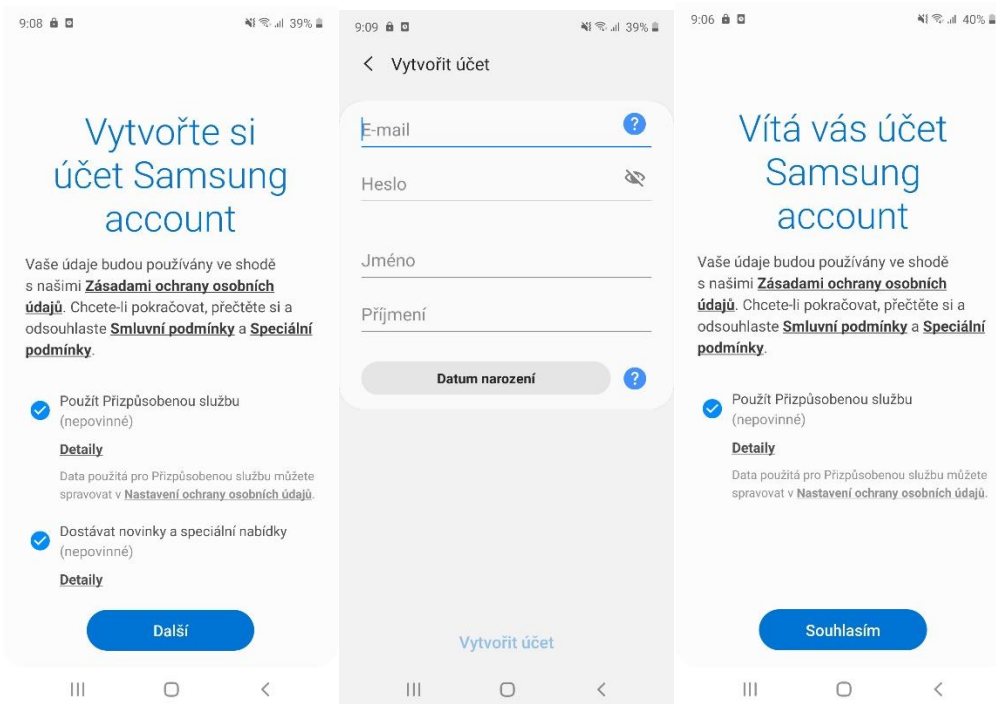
9:08 39%

Vytvořte si účet Samsung account

Vaše údaje budou používány ve shodě s našimi **Zásadami ochrany osobních údajů**. Chcete-li pokračovat, přečtěte si a odsouhlaste **Smluvní podmínky** a **Speciální podmínky**.

Použít Přizpůsobenou službu (nepovinné)

Detaily

Data použitá pro Přizpůsobenou službu můžete spravovat v Nastavení ochrany osobních údajů.

Dostávat novinky a speciální nabídky (nepovinné)

Detaily

Další

9:09 39%

Vytvořit účet

E-mail

Heslo

Jméno

Příjmení

Datum narození

Vytvořit účet

9:06 40%

Vítá vás účet Samsung account

Vaše údaje budou používány ve shodě s našimi **Zásadami ochrany osobních údajů**. Chcete-li pokračovat, přečtěte si a odsouhlaste **Smluvní podmínky** a **Speciální podmínky**.

Použít Přizpůsobenou službu (nepovinné)

Detaily

Data použitá pro Přizpůsobenou službu můžete spravovat v Nastavení ochrany osobních údajů.

Souhlasím